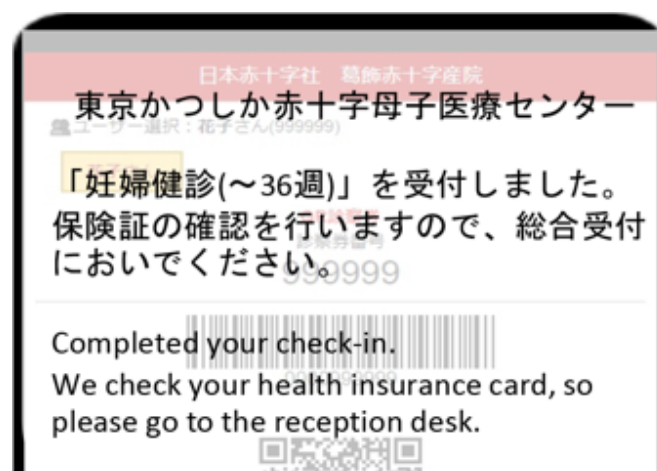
日本赤十字社　葛飾赤十字産院

東京かつしか赤十字母子医療センター

ユーザー選択：花子さん(999999)

「妊婦健診(～36週)」を受付しました。保険証の確認を行いますので、総合受付においでください。

診察券番号
999999

Completed your check-in.
We check your health insurance card, so please go to the reception desk.